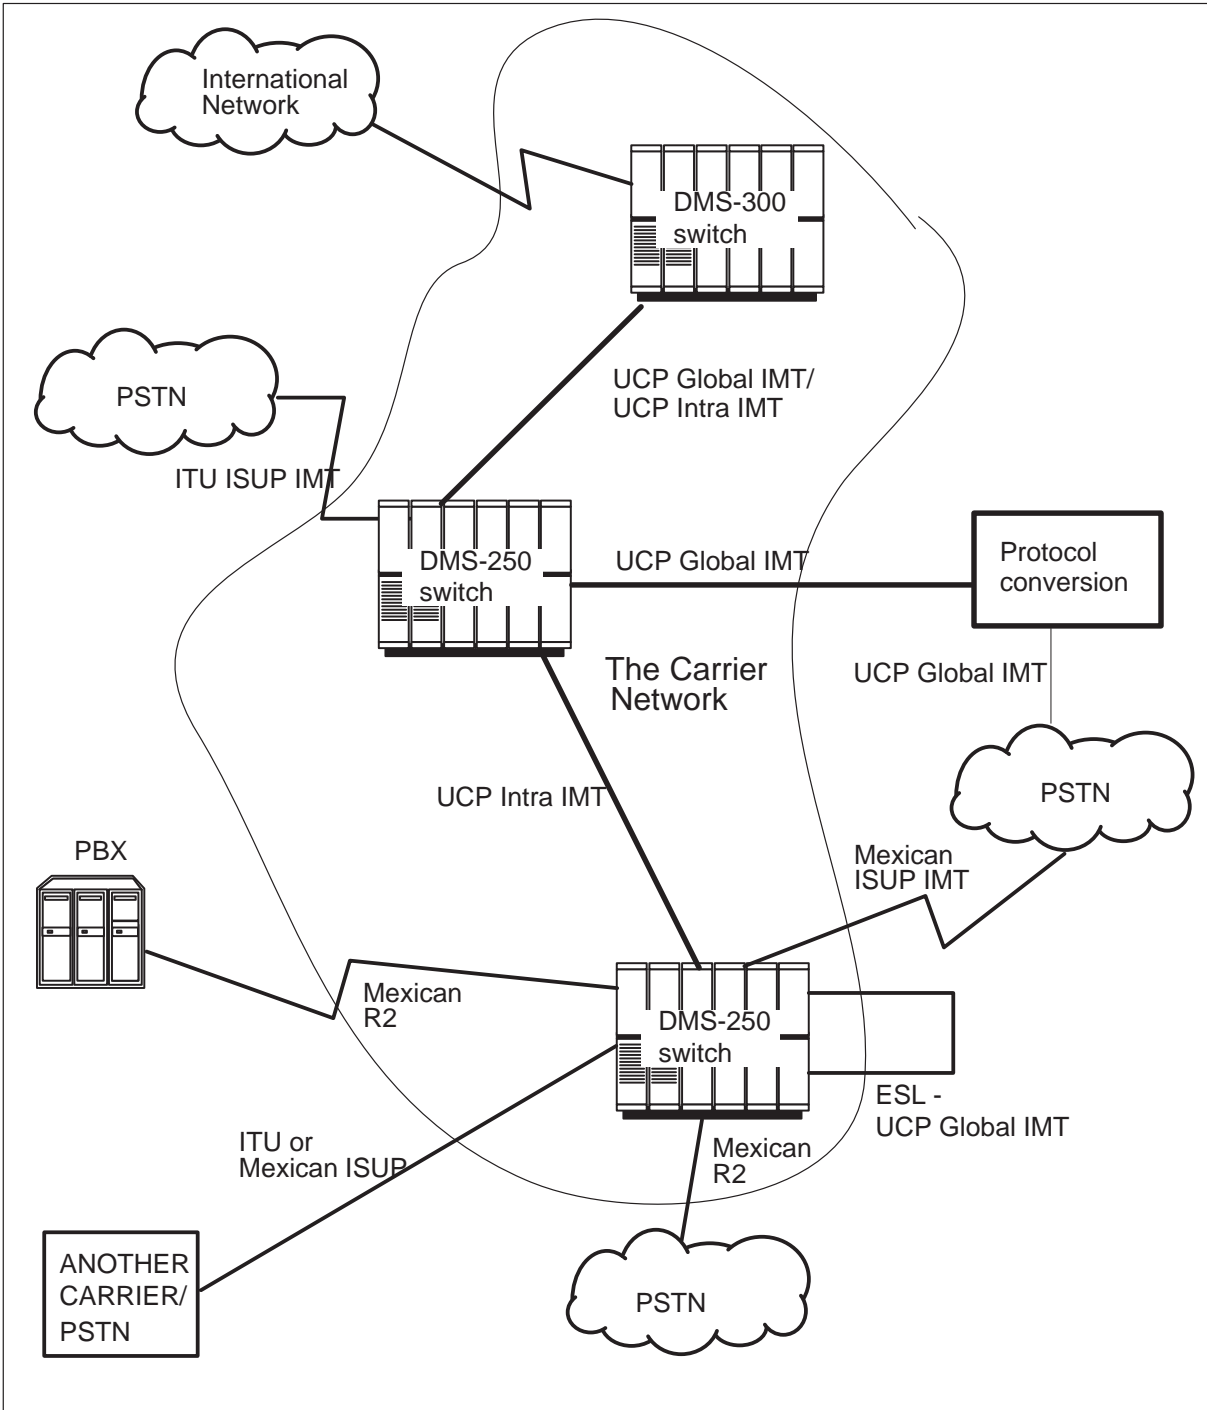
International Network

DMS-300 switch

PSTN

UCP Global IMT/ UCP Intra IMT

ITU ISUP IMT

DMS-250 switch

UCP Global IMT

Protocol conversion

The Carrier Network

UCP Global IMT

PSTN

UCP Intra IMT

PBX

Mexican ISUP IMT

Mexican R2

DMS-250 switch

ESL - UCP Global IMT

ITU or Mexican ISUP

Mexican R2

ANOTHER CARRIER/ PSTN

PSTN